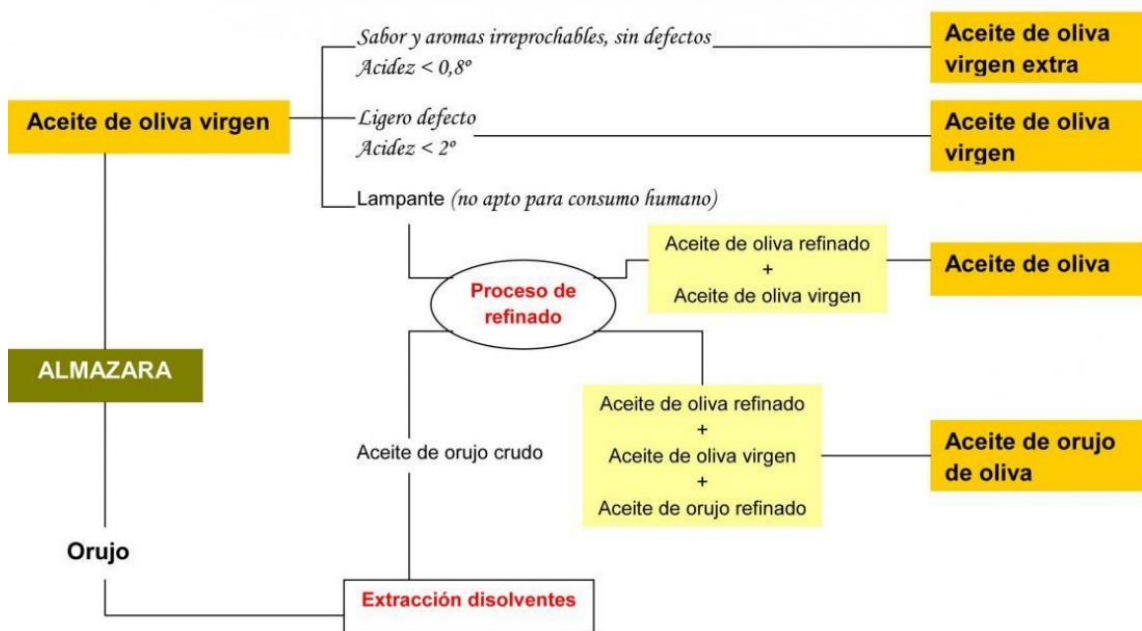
Aceite de oliva virgen

Sabor y aromas irreprochables, sin defectos
Acidez < 0,8º

Aceite de oliva virgen extra

Ligero defecto
Acidez < 2º

Aceite de oliva virgen

Lampante (no apto para consumo humano)

Proceso de refinado

Aceite de oliva refinado
+
Aceite de oliva virgen

Aceite de oliva

ALMAZARA

Aceite de orujo crudo

Aceite de oliva refinado
+
Aceite de oliva virgen
+
Aceite de orujo refinado

Aceite de orujo de oliva

Orujo

Extracción disolventes